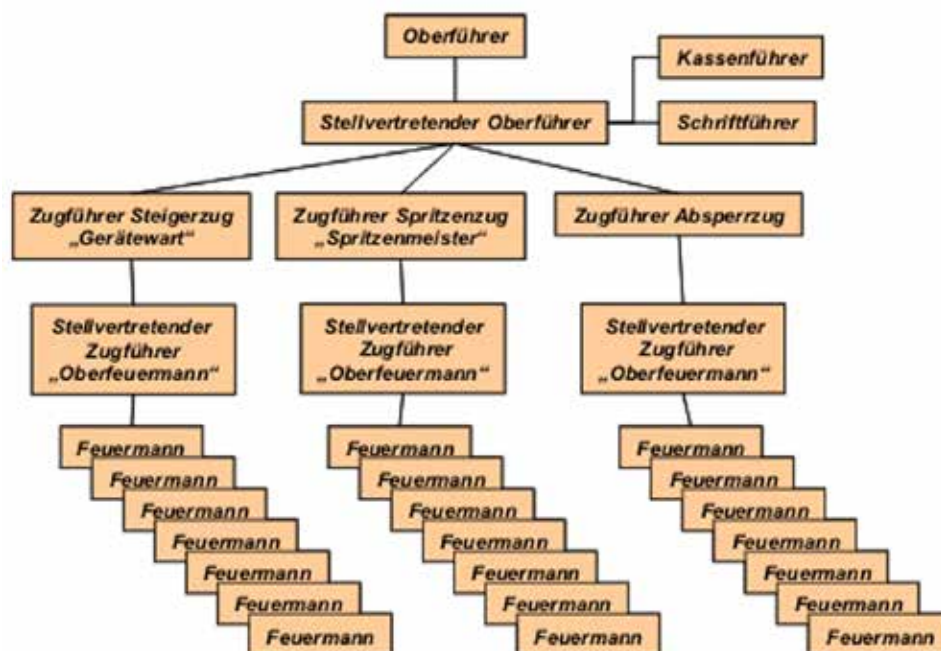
Oberführer

Kassenführer

Stellvertretender Oberführer

Schriftführer

Zugführer Steigerzug „Gerätewart“

Zugführer Spritzenzug „Spritzenmeister“

Zugführer Absperrzug

Stellvertretender Zugführer „Oberfeuermann“

Stellvertretender Zugführer „Oberfeuermann“

Stellvertretender Zugführer „Oberfeuermann“

Feuermann
Feuermann
Feuermann
Feuermann
Feuermann
Feuermann
Feuermann

Feuermann
Feuermann
Feuermann
Feuermann
Feuermann
Feuermann
Feuermann

Feuermann
Feuermann
Feuermann
Feuermann
Feuermann
Feuermann
Feuermann